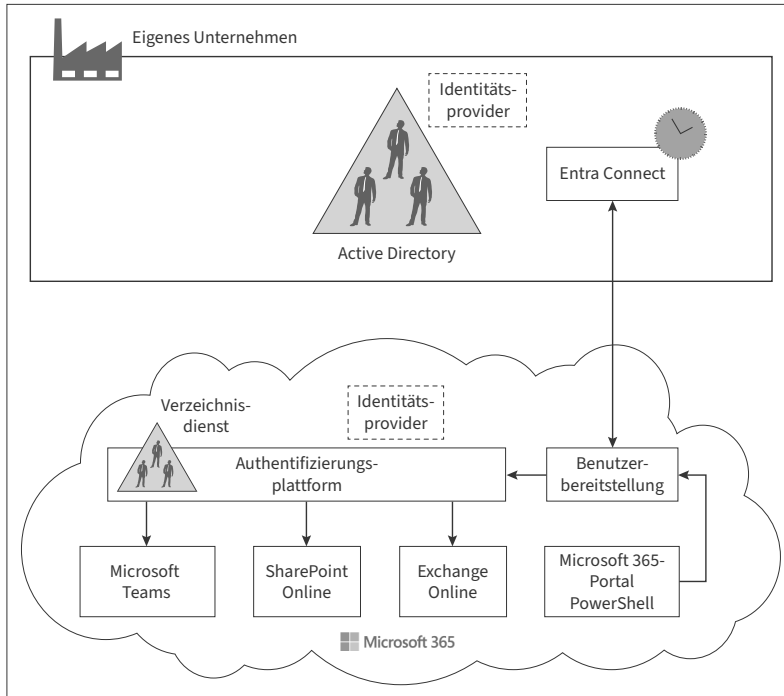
Eigenes Unternehmen

Identitäts-
provider

Entra Connect

Active Directory

Verzeichnis-
dienst

Identitäts-
provider

Authentifizierungs-
plattform

Benutzer-
bereitstellung

Microsoft
Teams

SharePoint
Online

Exchange
Online

Microsoft 365-
Portal
PowerShell

Microsoft 365